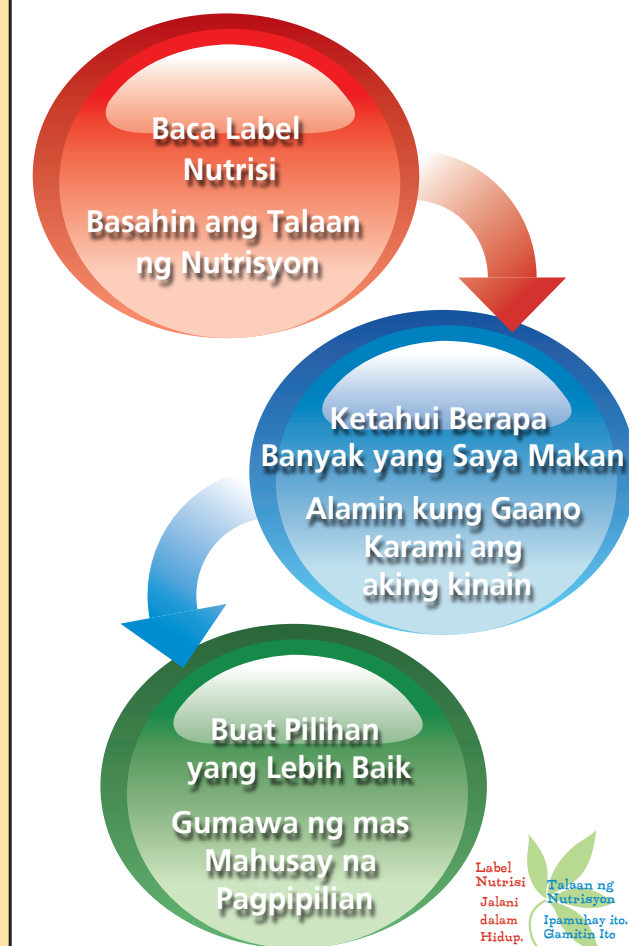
Baca Label Nutrisi

Basahin ang Talaan ng Nutrisyon

Ketahui Berapa Banyak yang Saya Makan

Alamin kung Gaano Karami ang aking kinain

Buat Pilihan yang Lebih Baik

Gumawa ng mas Mahusay na Pagpipilian

Label Nutrisi Jalani dalam Hidup.

Talaan ng Nutrisyon Ipamuhay ito. Gamitin Ito